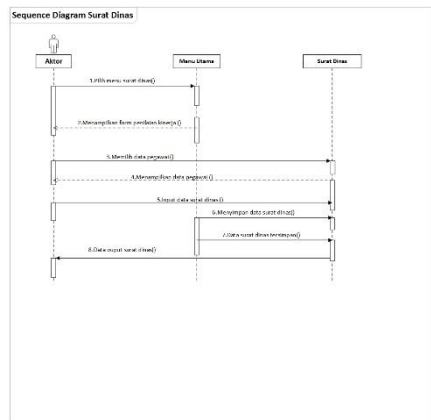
Sequence Diagram Surat Dinas

Aktor

Menu Utama

Surat Dinas

1.Pilih menu surat dinas()

2.Menampilkan form perjalanan kerja()

3.Memilih data pegawai()

4.Menampilkan data pegawai()

5.Input data surat dinas()

6.Menyimpan data surat dinas()

7.Data surat dinas tersimpan()

8.Data input surat dinas()